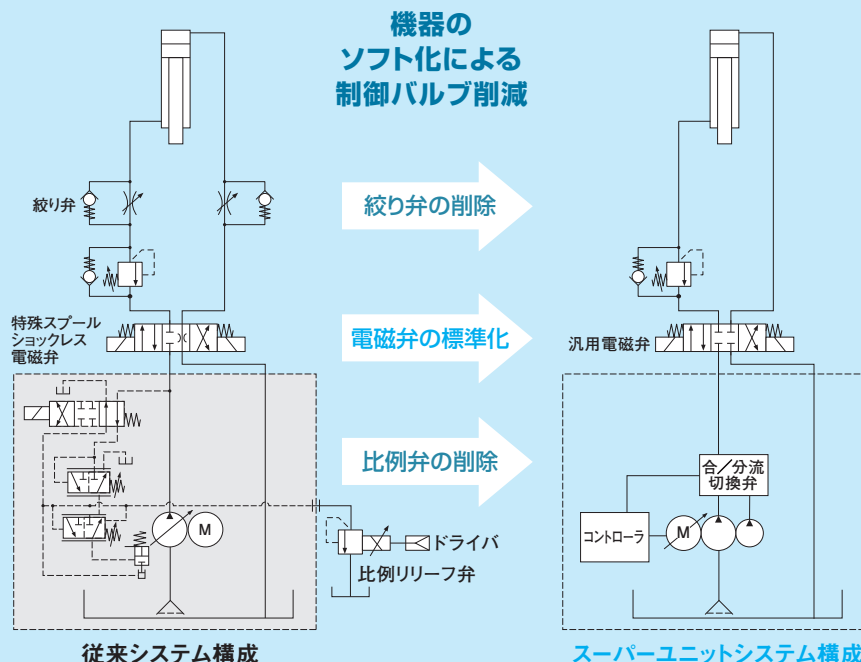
機器の
ソフト化による
制御バルブ削減

絞り弁

絞り弁の削除

特殊スプール
ショックレス
電磁弁

電磁弁の標準化

汎用電磁弁

比例弁の削除

M

ドライバ

比例リリーフ弁

合／分流
切換弁

コントローラ

M

従来システム構成

スーパーユニットシステム構成